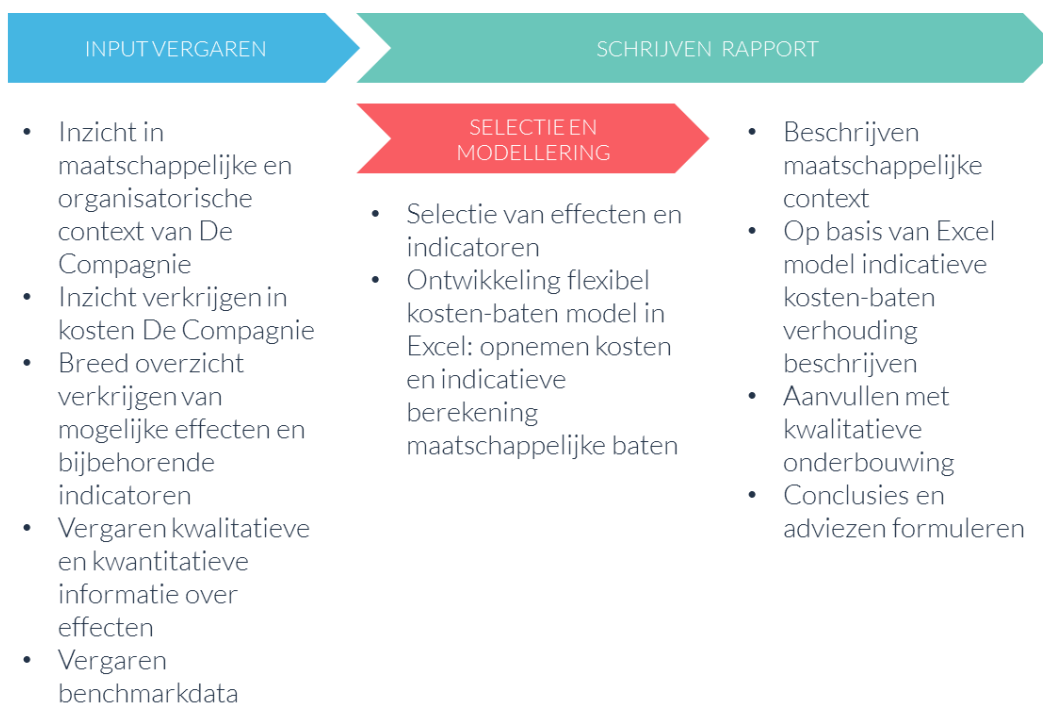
INPUT VERGAREN

SCHRIJVEN RAPPORT

• Inzicht in maatschappelijke en organisatorische context van De Compagnie
• Inzicht verkrijgen in kosten De Compagnie
• Breed overzicht verkrijgen van mogelijke effecten en bijbehorende indicatoren
• Vergaren kwalitatieve en kwantitatieve informatie over effecten
• Vergaren benchmarkdata

SELECTIE EN MODELLERING

• Selectie van effecten en indicatoren
• Ontwikkeling flexibel kosten-baten model in Excel: opnemen kosten en indicatieve berekening maatschappelijke baten

• Beschrijven maatschappelijke context
• Op basis van Excel model indicatieve kosten-baten verhouding beschrijven
• Aanvullen met kwalitatieve onderbouwing
• Conclusies en adviezen formuleren